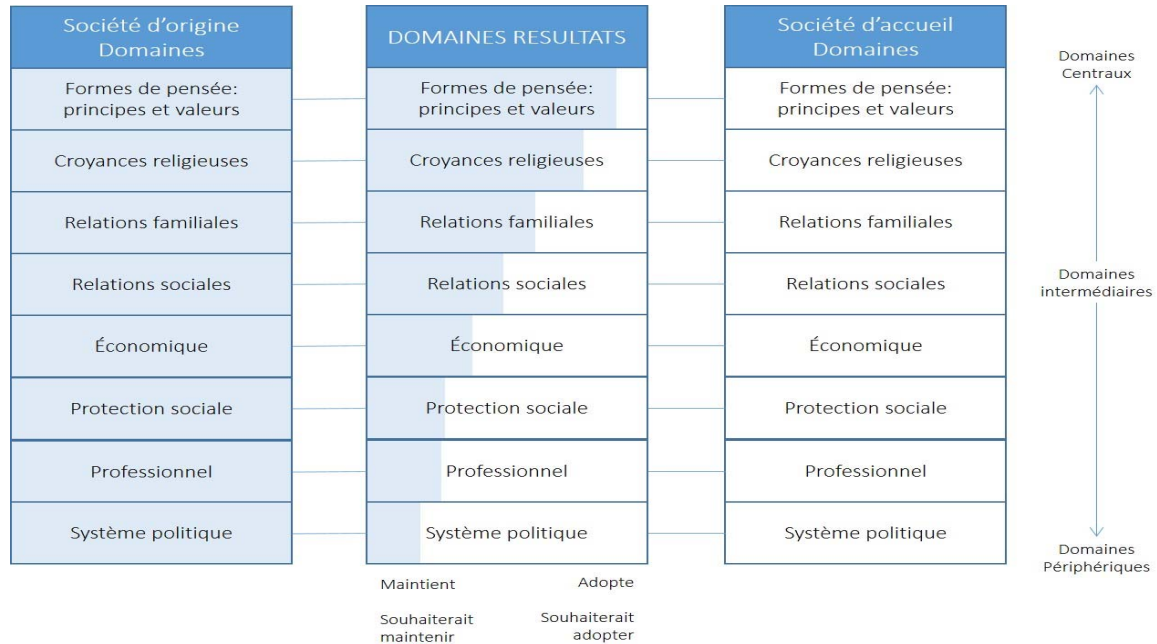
| Société d'origine Domaines | DOMAINES RESULTATS | Société d'accueil Domaines |
|---|---|---|
| Formes de pensée: principes et valeurs | Formes de pensée: principes et valeurs | Formes de pensée: principes et valeurs |
| Croyances religieuses | Croyances religieuses | Croyances religieuses |
| Relations familiales | Relations familiales | Relations familiales |
| Relations sociales | Relations sociales | Relations sociales |
| Économique | Économique | Économique |
| Protection sociale | Protection sociale | Protection sociale |
| Professionnel | Professionnel | Professionnel |
| Système politique | Système politique | Système politique |

Maintient

Adopte

Souhaiterait maintenir

Souhaiterait adopter

Domaines Centraux

Domaines intermédiaires

Domaines Périphériques